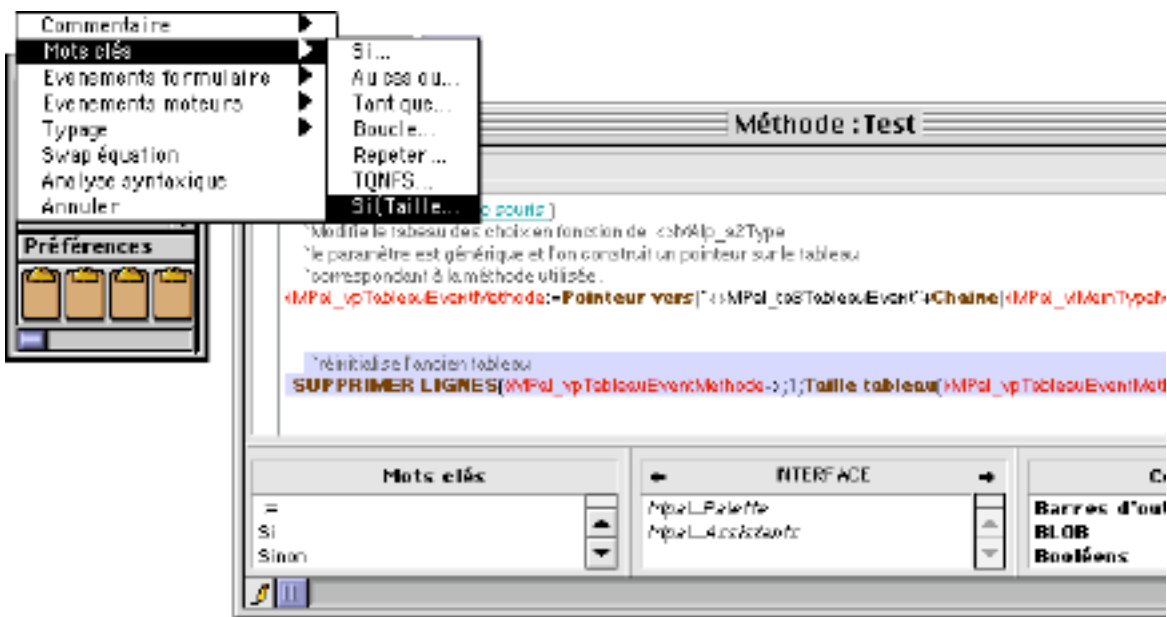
Commentaire
Mots clés
Evenements formulaire
Evenements moteurs
Typage
Swap équation
Analyse syntaxique
Annuler

Si...
Au cas ou...
Tant que...
Boucle...
Repeter ...
TQNFS...
Si(Taille...

Préférences

Méthode : Test

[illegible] courts )
`Modifie le tableau des choix en fonction de <>vMp_a2Type
`le paramètre est générique et l'on construit un pointeur sur le tableau
`correspondant à la méthode utilisée .
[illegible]MPal_vpTableauEventMethode:=Pointeur vers("<>MPal_taSTableauEvent"+Chaine([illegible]MPal_vMainType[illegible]

`réinitialise l'ancien tableau
SUPPRIMER LIGNES([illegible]MPal_vpTableauEventMethode->;1;Taille tableau([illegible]MPal_vpTableauEventMet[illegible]

Mots clés
:=
Si
Sinon

INTERFACE
MPal_Palette
MPal_Assistants

C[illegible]
Barres d'out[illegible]
BLOB
Booléens